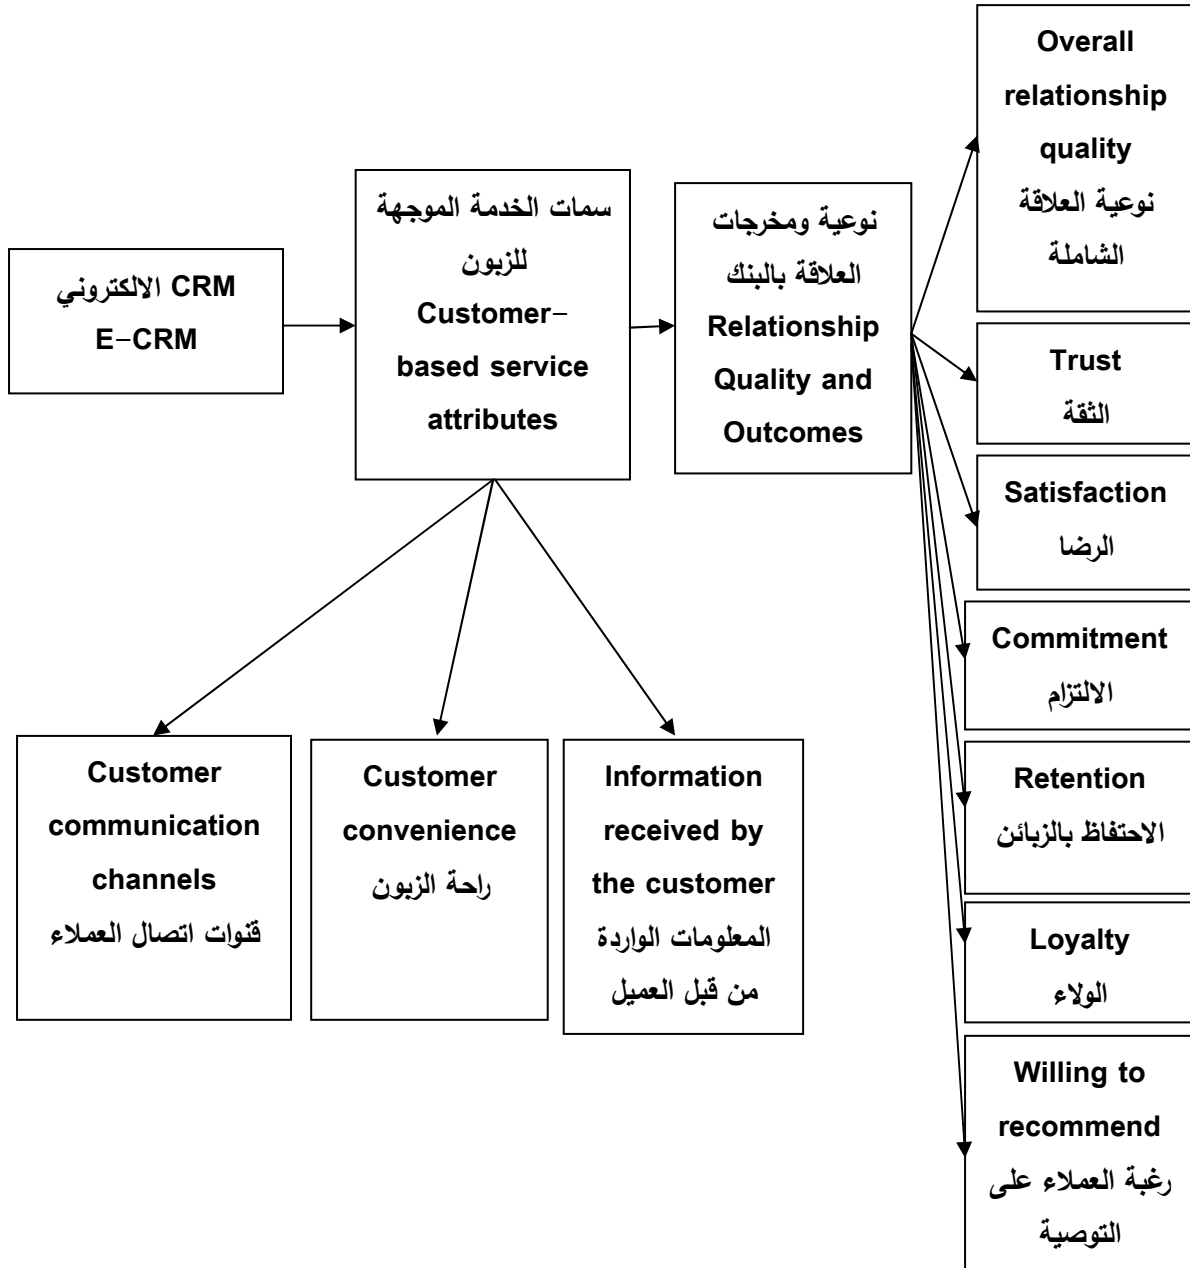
CRM الالكتروني
E-CRM

سمات الخدمة الموجهة للزبون
Customer-based service attributes

نوعية ومخرجات العلاقة بالبنك
Relationship Quality and Outcomes

Overall relationship quality
نوعية العلاقة الشاملة

Trust
الثقة

Satisfaction
الرضا

Commitment
الالتزام

Retention
الاحتفاظ بالزبائن

Loyalty
الولاء

Willing to recommend
رغبة العملاء على التوصية

Customer communication channels
قنوات اتصال العملاء

Customer convenience
راحة الزبون

Information received by the customer
المعلومات الواردة من قبل العميل